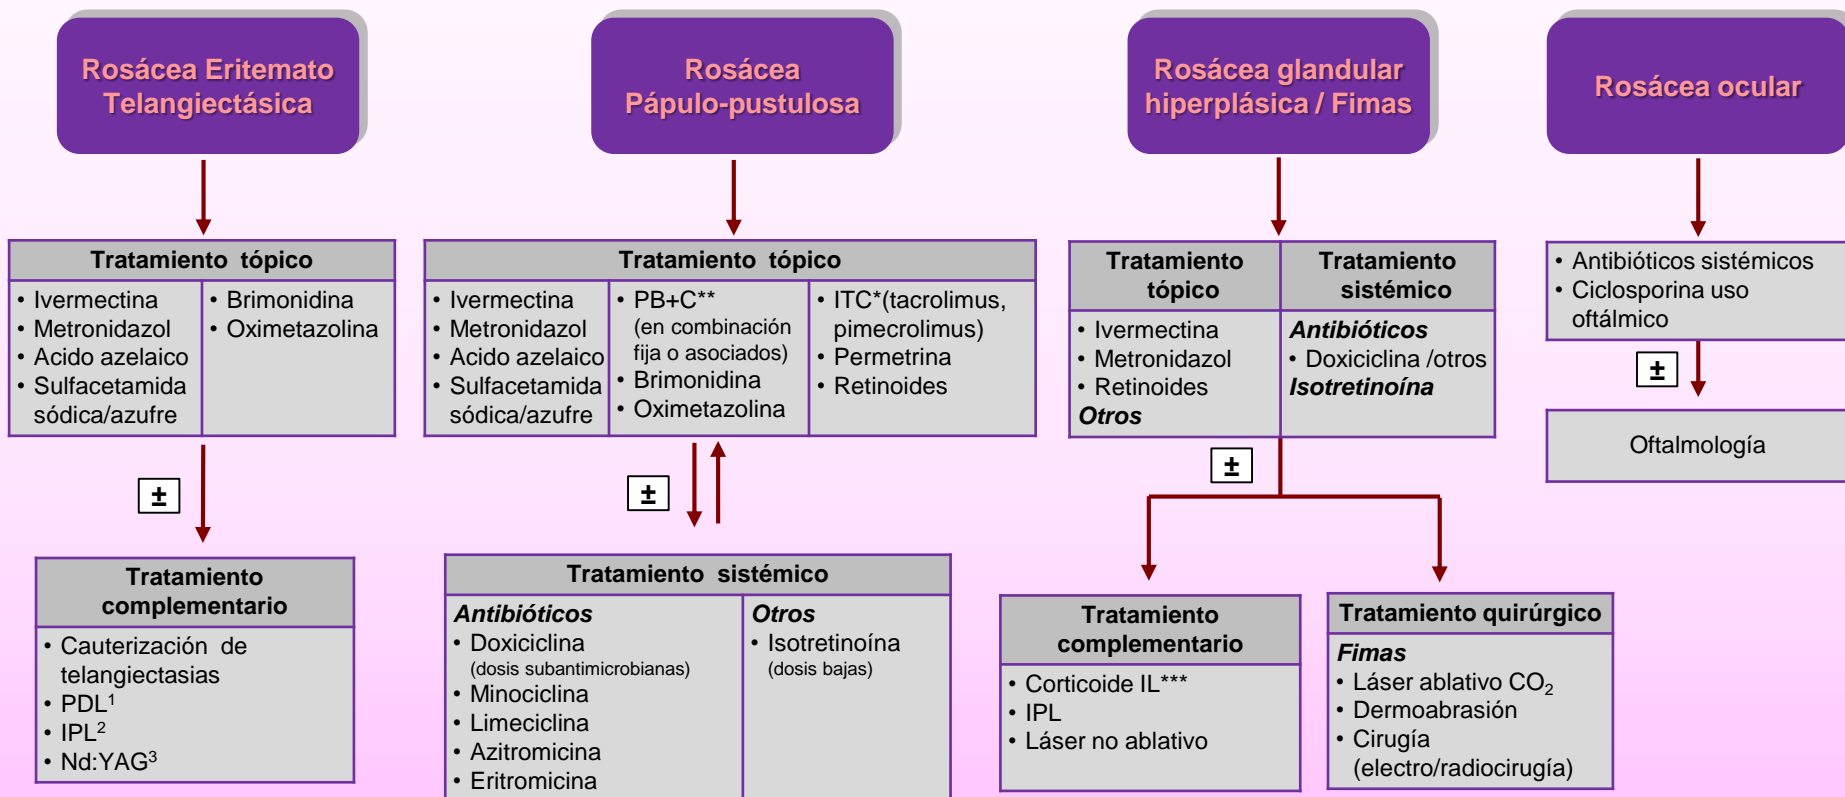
Rosácea Eritemato Telangiectásica

Tratamiento tópico

| | |
|---|---|
| • Ivermectina • Metronidazol • Acido azelaico • Sulfacetamida sódica/azufre | • Brimonidina • Oximetazolina |

±

Tratamiento complementario

• Cauterización de telangiectasias
• PDL$^1$
• IPL$^2$
• Nd:YAG$^3$

Rosácea Pápulo-pustulosa

Tratamiento tópico

| | | |
|---|---|---|
| • Ivermectina • Metronidazol • Acido azelaico • Sulfacetamida sódica/azufre | • PB+C** (en combinación fija o asociados) • Brimonidina • Oximetazolina | • ITC*(tacrolimus, pimecrolimus) • Permetrina • Retinoides |

±

Tratamiento sistémico

| | |
|---|---|
| **Antibióticos** • Doxiciclina (dosis subantimicrobianas) • Minociclina • Limeciclina • Azitromicina • Eritromicina | **Otros** • Isotretinoína (dosis bajas) |

Rosácea glandular hiperplásica / Fimas

| Tratamiento tópico | Tratamiento sistémico |
|---|---|
| • Ivermectina • Metronidazol • Retinoides **Otros** | **Antibióticos** • Doxiciclina /otros **Isotretinoína** |

±

Tratamiento complementario

• Corticoide IL***
• IPL
• Láser no ablativo

Tratamiento quirúrgico

**Fimas**
• Láser ablativo $CO_2$
• Dermoabrasión
• Cirugía (electro/radiocirugía)

Rosácea ocular

• Antibióticos sistémicos
• Ciclosporina uso oftálmico

±

Oftalmología